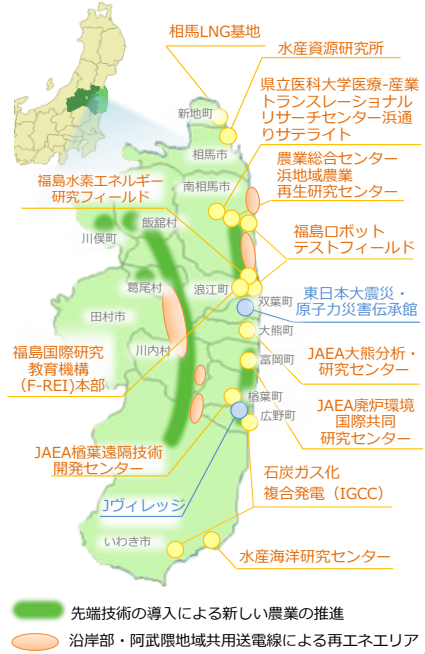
相馬LNG基地

水産資源研究所

県立医科大学医療-産業トランスレーショナルリサーチセンター浜通りサテライト

新地町

相馬市

農業総合センター浜地域農業再生研究センター

福島水素エネルギー研究フィールド

南相馬市

飯舘村

福島ロボットテストフィールド

川俣町

葛尾村

浪江町

東日本大震災・原子力災害伝承館

双葉町

田村市

大熊町

福島国際研究教育機構（F-REI）本部

川内村

富岡町

JAEA大熊分析・研究センター

楢葉町

広野町

JAEA廃炉環境国際共同研究センター

JAEA楢葉遠隔技術開発センター

石炭ガス化複合発電（IGCC）

Jヴィレッジ

いわき市

水産海洋研究センター

先端技術の導入による新しい農業の推進

沿岸部・阿武隈地域共用送電線による再エネエリア